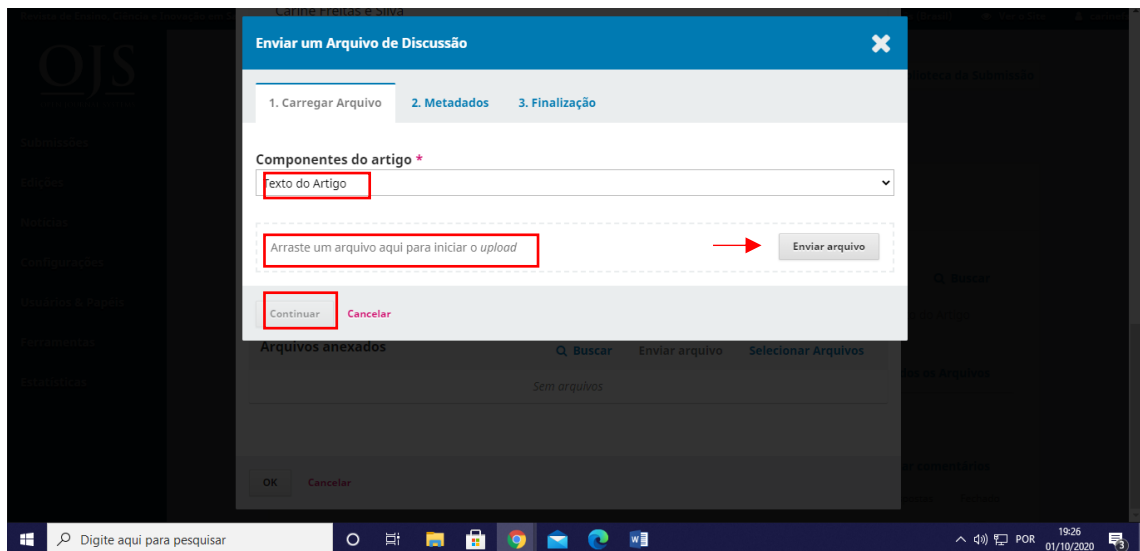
Carine Freitas e Silva

OJS

Submissões
Edições
Notícias
Configurações
Usuários & Papéis
Ferramentas
Estatísticas

Enviar um Arquivo de Discussão

1. Carregar Arquivo
2. Metadados
3. Finalização

Componentes do artigo *
Texto do Artigo

Arraste um arquivo aqui para iniciar o *upload*
Enviar arquivo

Continuar
Cancelar

Arquivos anexados
Buscar
Enviar arquivo
Selecionar Arquivos

Sem arquivos

OK
Cancelar

Digite aqui para pesquisar
POR
19:26
01/10/2020
3